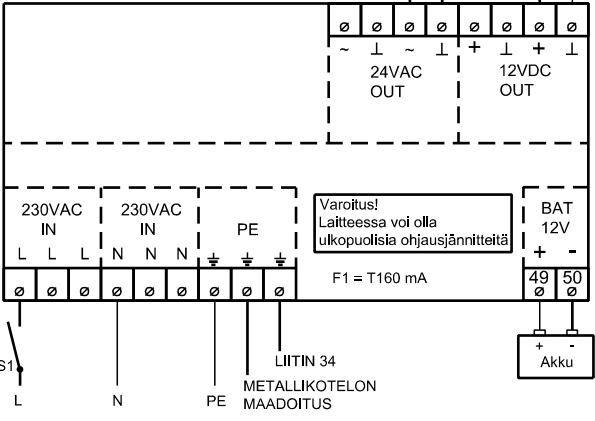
~ ⊥ ~ ⊥
24VAC
OUT

+ ⊥ + ⊥
12VDC
OUT

230VAC
IN
L L L

230VAC
IN
N N N

PE

Varoitus!
Laitteessa voi olla
ulkopuolisia ohjausjännitteitä

F1 = T160 mA

BAT
12V
+ -
49 50

S1
L
N
PE
LIITIN 34
METALLIKOTELON
MAADOITUS

+ -
Akku